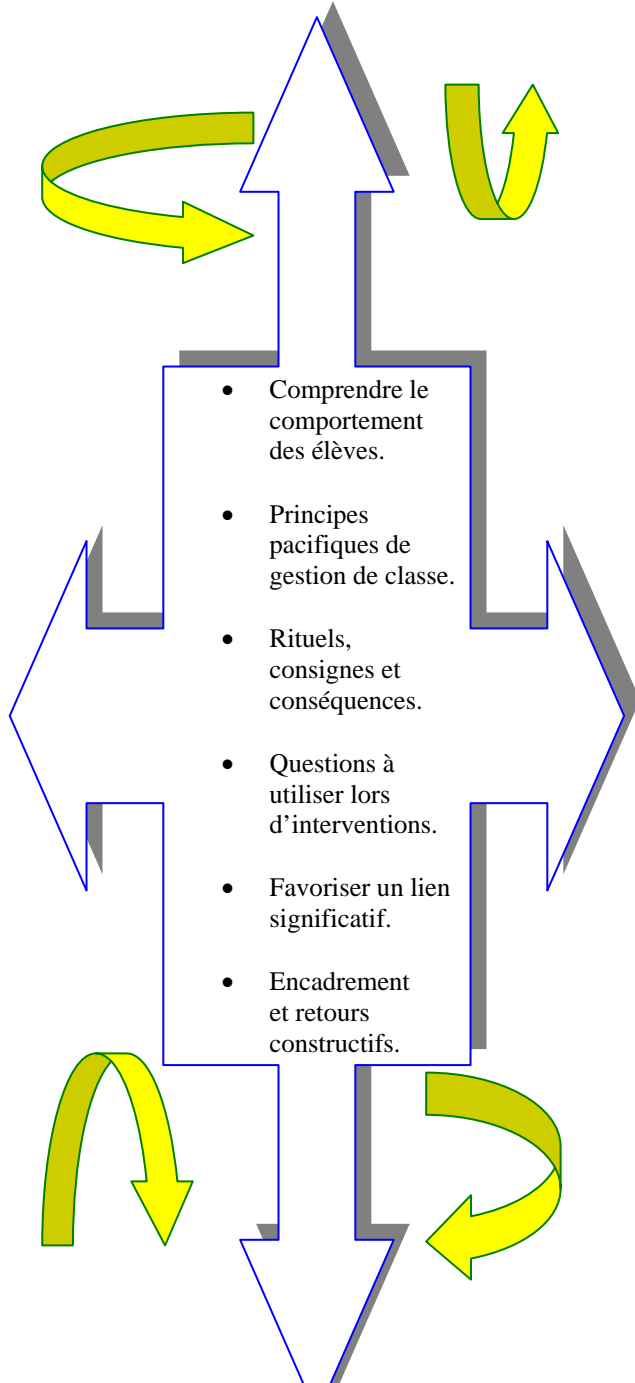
- Comprendre le comportement des élèves.
- Principes pacifiques de gestion de classe.
- Rituels, consignes et conséquences.
- Questions à utiliser lors d’interventions.
- Favoriser un lien significatif.
- Encadrement et retours constructifs.